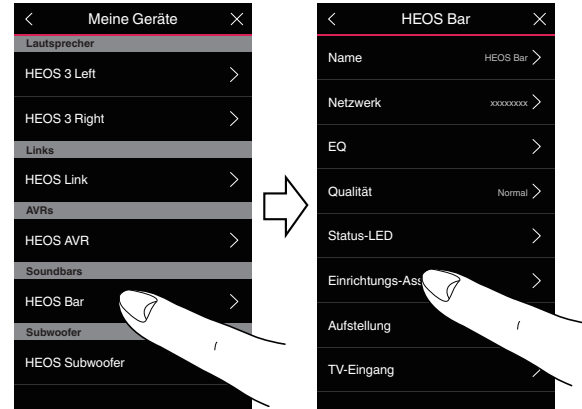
<
Meine Geräte
×
Lautsprecher
HEOS 3 Left
>
HEOS 3 Right
>
Links
HEOS Link
>
AVRs
HEOS AVR
>
Soundbars
HEOS Bar
>
Subwoofer
HEOS Subwoofer

<
HEOS Bar
×
Name
HEOS Bar >
Netzwerk
xxxxxxxx >
EQ
>
Qualität
Normal >
Status-LED
>
Einrichtungs-Ass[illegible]
>
Aufstellung
TV-Eingang